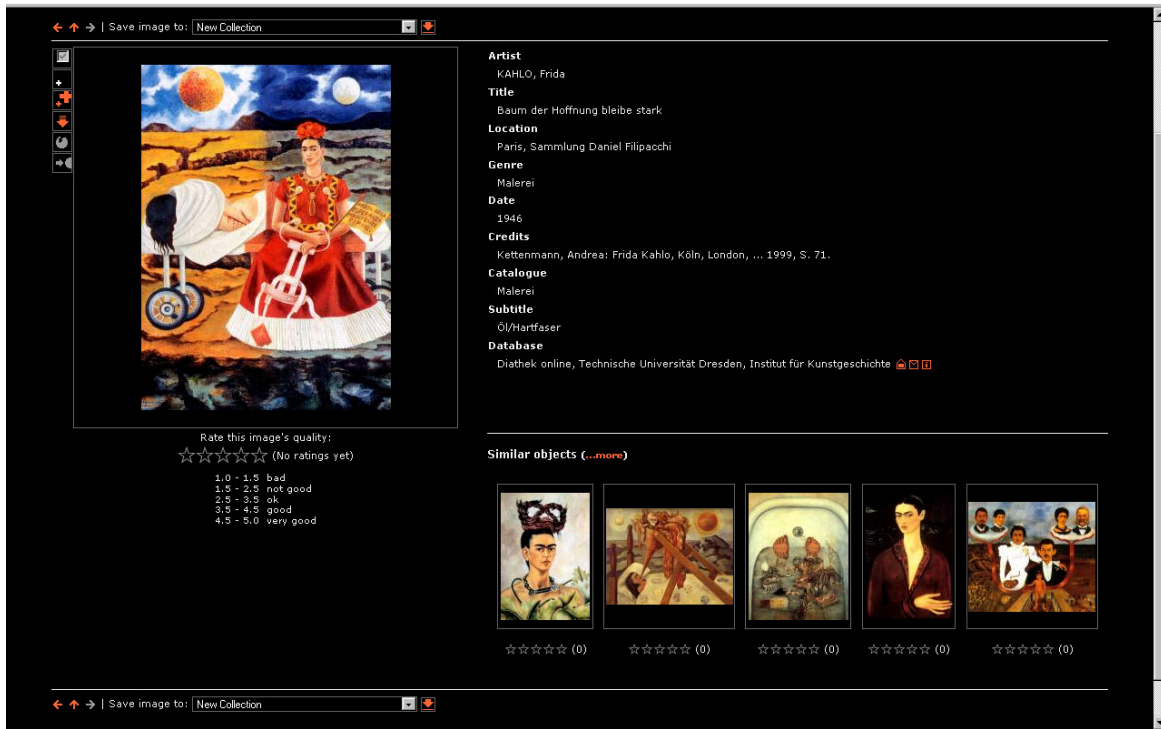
| Save image to: New Collection

Artist
KAHLO, Frida
Title
Baum der Hoffnung bleibe stark
Location
Paris, Sammlung Daniel Filipacchi
Genre
Malerei
Date
1946
Credits
Kettenmann, Andrea: Frida Kahlo, Köln, London, ... 1999, S. 71.
Catalogue
Malerei
Subtitle
Öl/Hartfaser
Database
Diathek online, Technische Universität Dresden, Institut für Kunstgeschichte

Rate this image's quality:
(No ratings yet)
1.0 - 1.5 bad
1.5 - 2.5 not good
2.5 - 3.5 ok
3.5 - 4.5 good
4.5 - 5.0 very good

Similar objects (...more)

(0)
(0)
(0)
(0)
(0)

| Save image to: New Collection